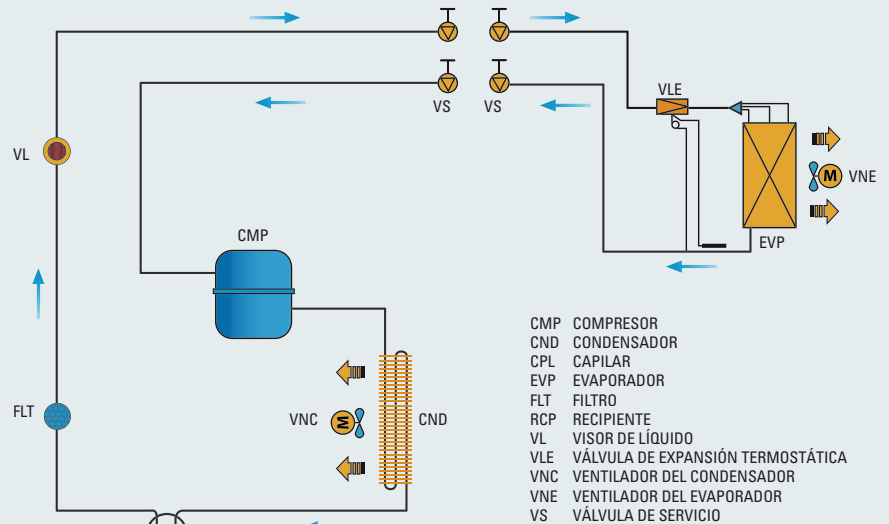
VL

VS VS

VLE

M VNE

EVP

CMP

FLT

VNC M

CND

| CMP | COMPRESOR |
|---|---|
| CND | CONDENSADOR |
| CPL | CAPILAR |
| EVP | EVAPORADOR |
| FLT | FILTRO |
| RCP | RECIPIENTE |
| VL | VISOR DE LÍQUIDO |
| VLE | VÁLVULA DE EXPANSIÓN TERMOSTÁTICA |
| VNC | VENTILADOR DEL CONDENSADOR |
| VNE | VENTILADOR DEL EVAPORADOR |
| VS | VÁLVULA DE SERVICIO |